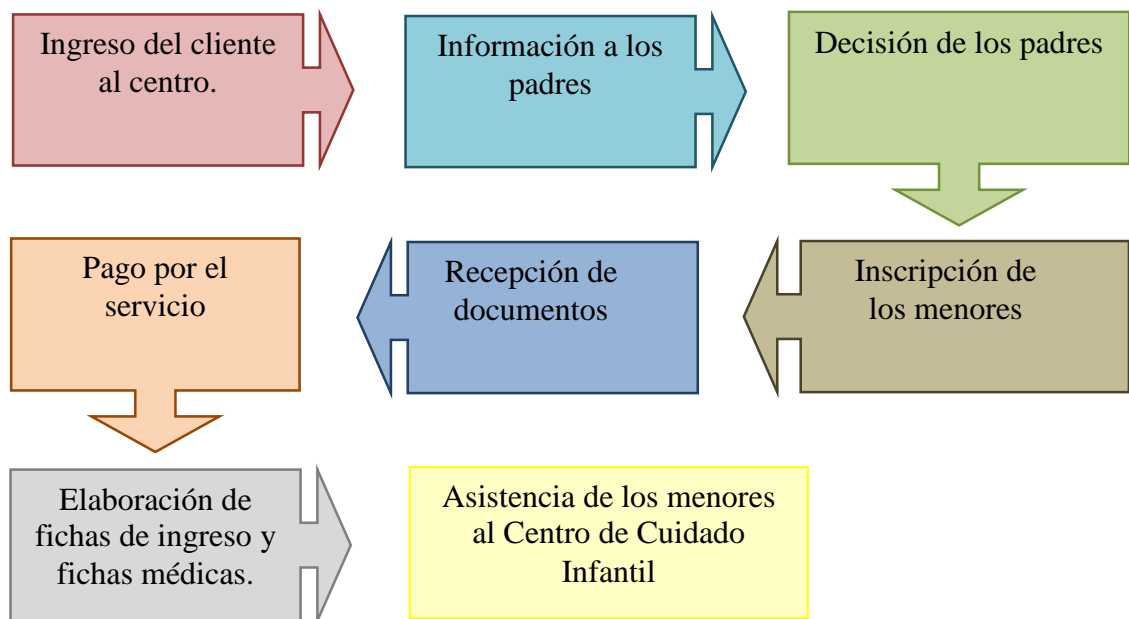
Ingreso del cliente al centro.

Información a los padres

Decisión de los padres

Inscripción de los menores

Recepción de documentos

Pago por el servicio

Elaboración de fichas de ingreso y fichas médicas.

Asistencia de los menores al Centro de Cuidado Infantil